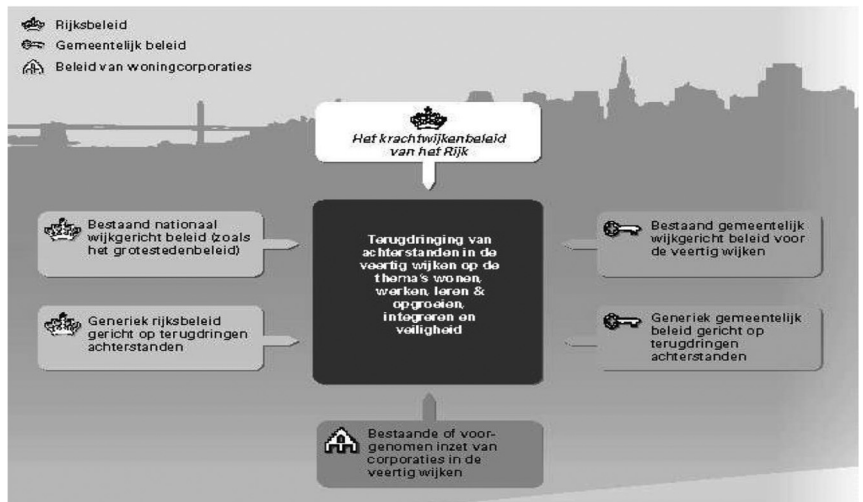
Rijksbeleid
Gemeentelijk beleid
Beleid van woningcorporaties

Het krachtwijkenbeleid van het Rijk

Bestaand nationaal wijkgericht beleid (zoals het grotestedenbeleid)

Generiek rijksbeleid gericht op terugdringen achterstanden

Terugdringing van achterstanden in de veertig wijken op de thema's wonen, werken, leren & opgroeien, integreren en veiligheid

Bestaand gemeentelijk wijkgericht beleid voor de veertig wijken

Generiek gemeentelijk beleid gericht op terugdringen achterstanden

Bestaande of voorgenomen inzet van corporaties in de veertig wijken